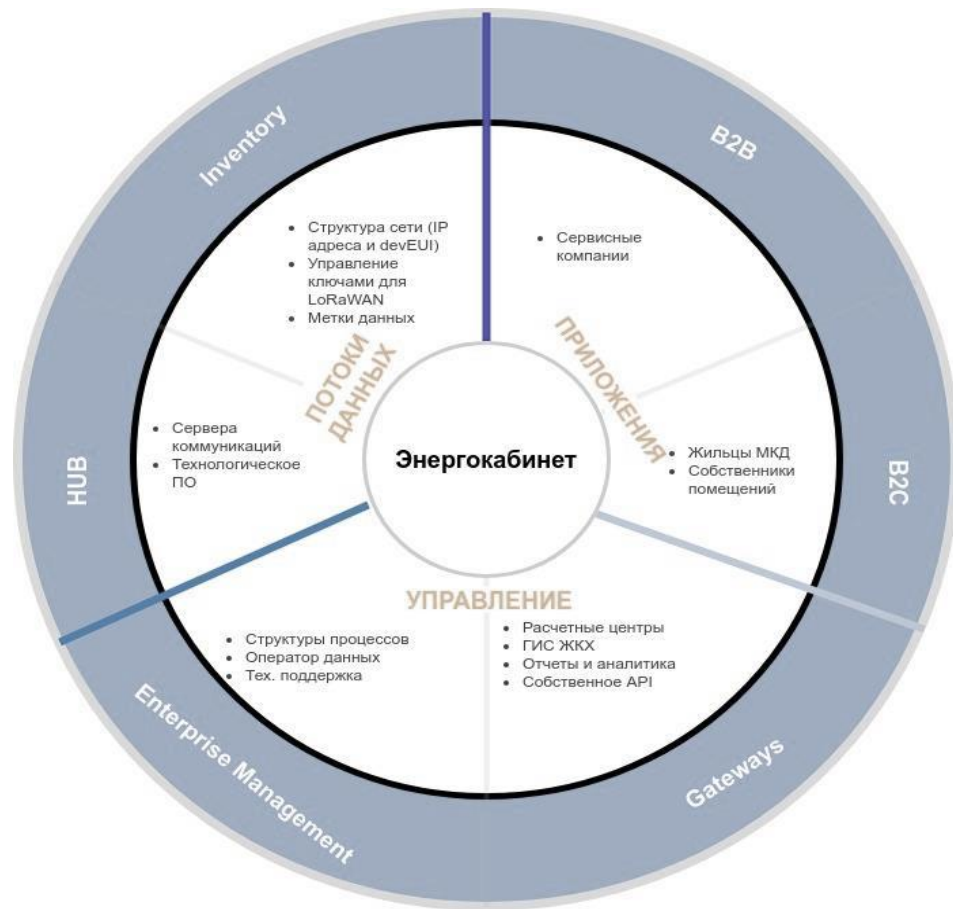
Inventory

B2B

• Структура сети (IP адреса и devEUI)
• Управление ключами для LoRaWAN
• Метки данных

• Сервисные компании

ПОТОКИ ДАННЫХ

ПРИЛОЖЕНИЯ

HUB

• Сервера коммуникаций
• Технологическое ПО

Энергокабинет

• Жильцы МКД
• Собственники помещений

B2C

УПРАВЛЕНИЕ

• Структуры процессов
• Оператор данных
• Тех. поддержка

• Расчетные центры
• ГИС ЖКХ
• Отчеты и аналитика
• Собственное API

Enterprise Management

Gateways